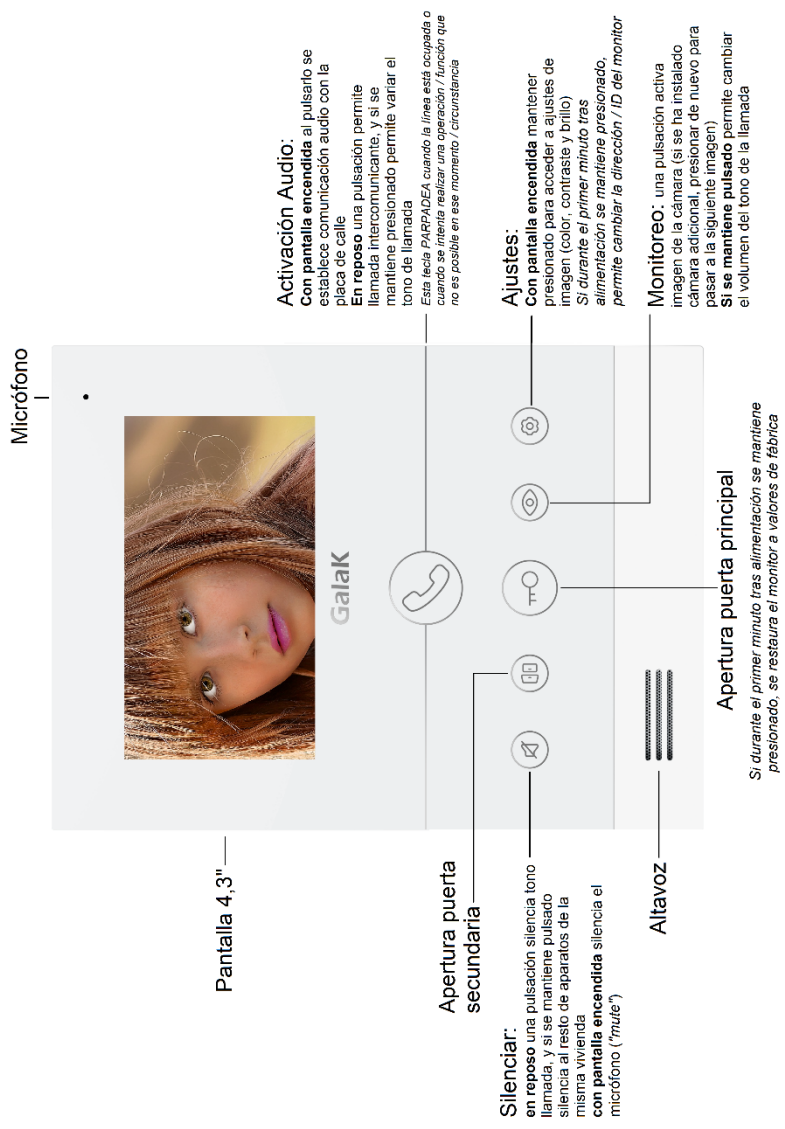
Micrófono

Activación Audio:
Con pantalla encendida al pulsarlo se establece comunicación audio con la placa de calle
En reposo una pulsación permite llamada intercomunicante, y si se mantiene presionado permite variar el tono de llamada
Esta tecla PARPADEA cuando la línea está ocupada o cuando se intenta realizar una operación / función que no es posible en ese momento / circunstancia

Ajustes:
Con pantalla encendida mantener presionado para acceder a ajustes de imagen (color, contraste y brillo)
Si durante el primer minuto tras alimentación se mantiene presionado, permite cambiar la dirección / ID del monitor

Monitoreo: una pulsación activa imagen de la cámara (si se ha instalado cámara adicional, presionar de nuevo para pasar a la siguiente imagen)
Si se mantiene pulsado permite cambiar el volumen del tono de la llamada

GalaK

Pantalla 4,3"

Apertura puerta secundaria

Apertura puerta principal
Si durante el primer minuto tras alimentación se mantiene presionado, se restaura el monitor a valores de fábrica

Altavoz

Silenciar:
en reposo una pulsación silencia tono llamada, y si se mantiene pulsado silencia al resto de aparatos de la misma vivienda
con pantalla encendida silencia el micrófono ("mute")